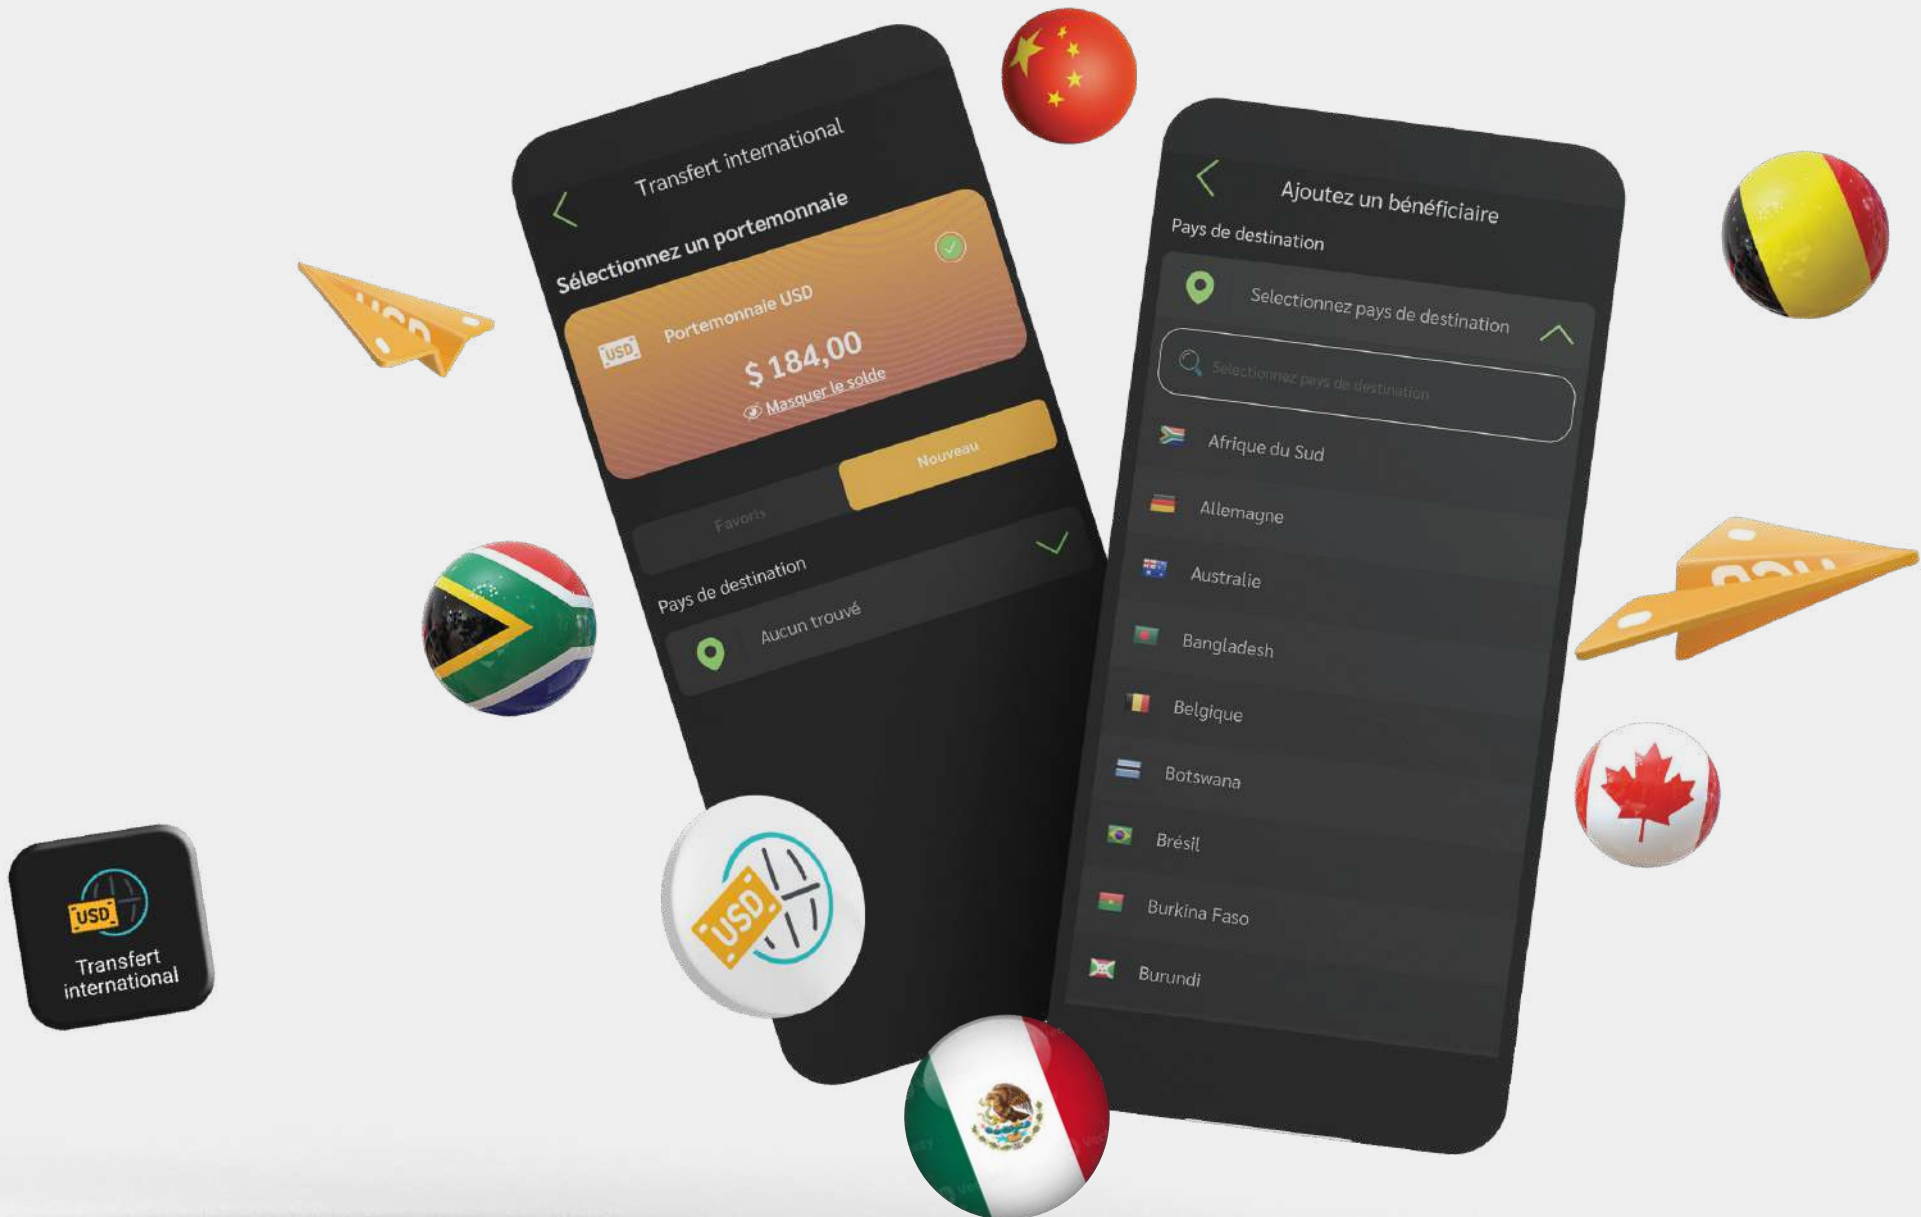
Transfert international

Sélectionnez un portemonnaie

USD

Portemonnaie USD

$ 184,00

Masquer le solde

Favoris

Nouveau

Pays de destination

Aucun trouvé

Ajoutez un bénéficiaire

Pays de destination

Selectionnez pays de destination

Selectionnez pays de destination

Afrique du Sud

Allemagne

Australie

Bangladesh

Belgique

Botswana

Brésil

Burkina Faso

Burundi

USD

USD

Transfert international

USD